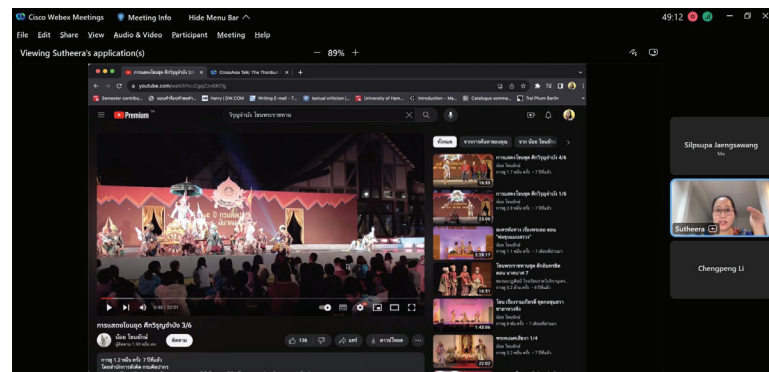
Cisco Webex Meetings Meeting Info Hide Menu Bar ^

49:12

File Edit Share View Audio & Video Participant Meeting Help

Viewing Sutheera's application(s)

− 89% +

youtube.com/watch?v=Cgq2Ve6tY

Premium

วิรุญจำบัง โขนพระราชทาน

Semester contribu... | Harry | DW.COM | Writing E-mail | textual criticism | University of Ham... | Introduction | Catalogue somma... | Trai Phum Berlin

ทั้งหมด

การแสดงโขนชุด ศึกวิรุญจำบัง 4/6

16:55

การแสดงโขนชุด ศึกวิรุญจำบัง 1/6

23:06

2:38:17

16:51

1:43:06

22:02

0:48 / 22:01

การแสดงโขนชุด ศึกวิรุญจำบัง 3/6

น้อย โขนอักษ์

ติดตาม

136

แชร์

ดาวน์โหลด

Silpsupa Jaengsawang

Me

Sutheera

Chengpeng Li